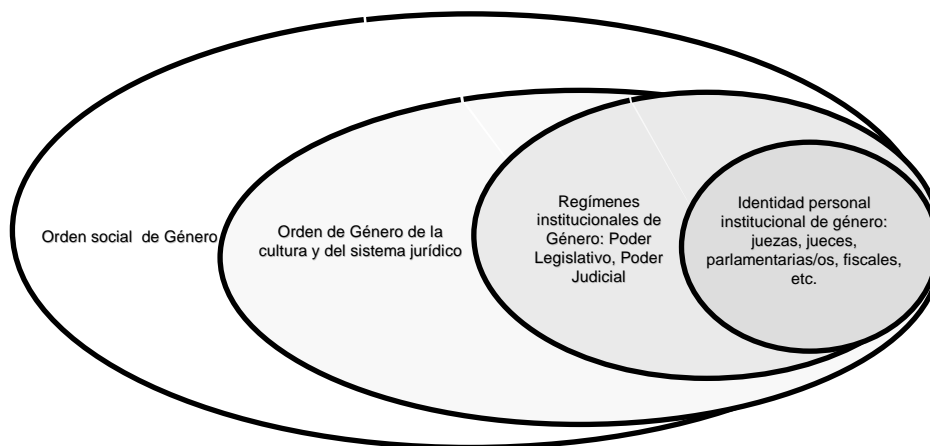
Orden social de Género

Orden de Género de la cultura y del sistema jurídico

Regímenes institucionales de Género: Poder Legislativo, Poder Judicial

Identidad personal institucional de género: juezas, jueces, parlamentarias/os, fiscales, etc.